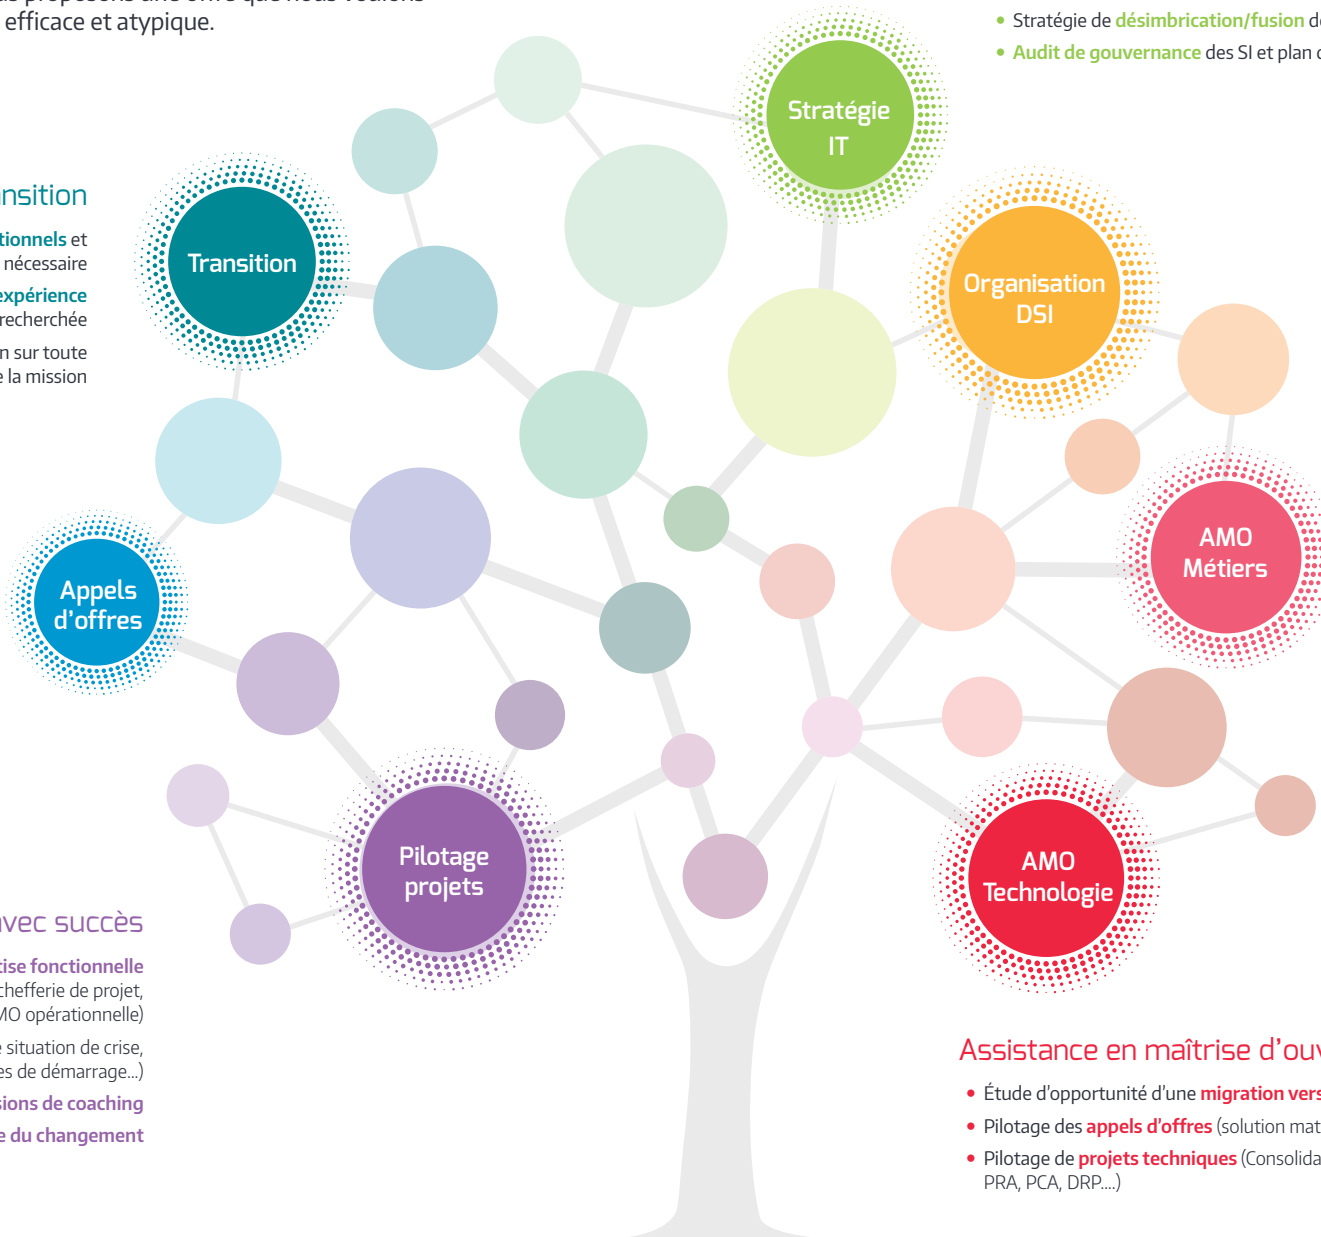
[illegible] efficace et atypique.

• Stratégie de désimbrication/fusion d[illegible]
• Audit de gouvernance des SI et plan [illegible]

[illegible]nsition

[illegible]tionnels et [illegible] nécessaire
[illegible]expérience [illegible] recherchée
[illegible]n sur toute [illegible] la mission

Stratégie IT

Transition

Organisation DSI

AMO Métiers

Appels d'offres

Pilotage projets

AMO Technologie

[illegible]vec succès

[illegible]tise fonctionnelle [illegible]chefferie de projet, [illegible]MO opérationnelle)
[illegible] situation de crise, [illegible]es de démarrage...)
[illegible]sions de coaching
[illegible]e du changement

Assistance en maîtrise d'ou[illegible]

• Étude d'opportunité d'une migration vers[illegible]
• Pilotage des appels d'offres (solution mat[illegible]
• Pilotage de projets techniques (Consolida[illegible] PRA, PCA, DRP....)